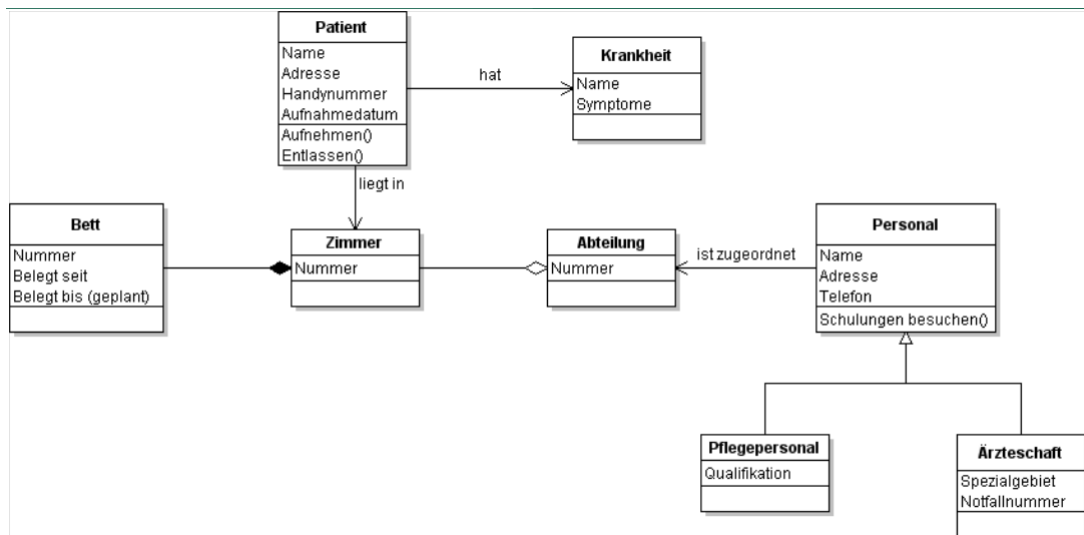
Patient
Name
Adresse
Handynummer
Aufnahmedatum
Aufnehmen()
Entlassen()

hat

Krankheit
Name
Symptome

liegt in

Bett
Nummer
Belegt seit
Belegt bis (geplant)

Zimmer
Nummer

Abteilung
Nummer

ist zugeordnet

Personal
Name
Adresse
Telefon
Schulungen besuchen()

Pflegepersonal
Qualifikation

Ärzteschaft
Spezialgebiet
Notfallnummer